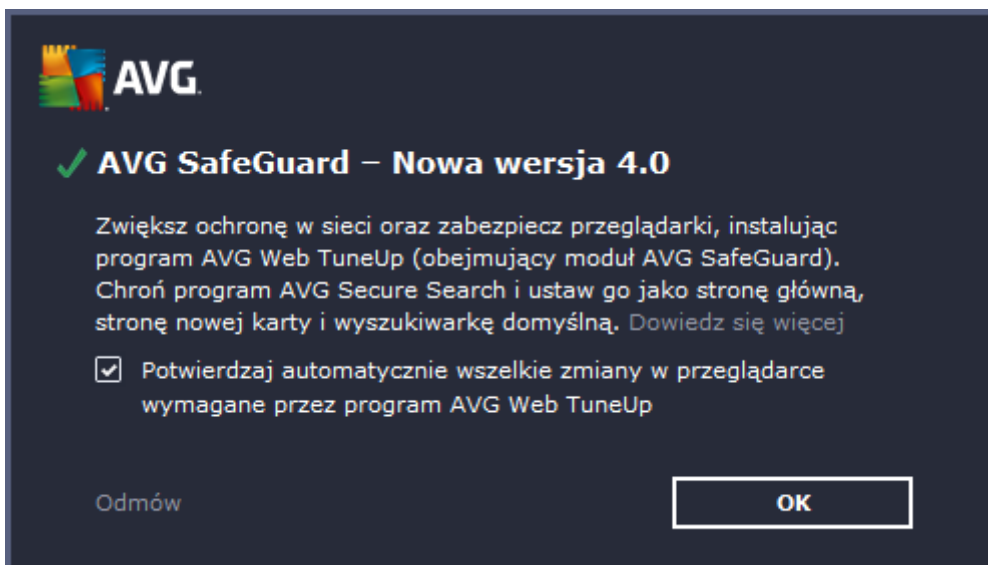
AVG.

AVG SafeGuard – Nowa wersja 4.0

Zwiększ ochronę w sieci oraz zabezpiecz przeglądarki, instalując program AVG Web TuneUp (obejmujący moduł AVG SafeGuard). Chroń program AVG Secure Search i ustaw go jako stronę główną, stronę nowej karty i wyszukiwarkę domyślną. Dowiedz się więcej

Potwierdzaj automatycznie wszelkie zmiany w przeglądarce wymagane przez program AVG Web TuneUp

Odmów

OK